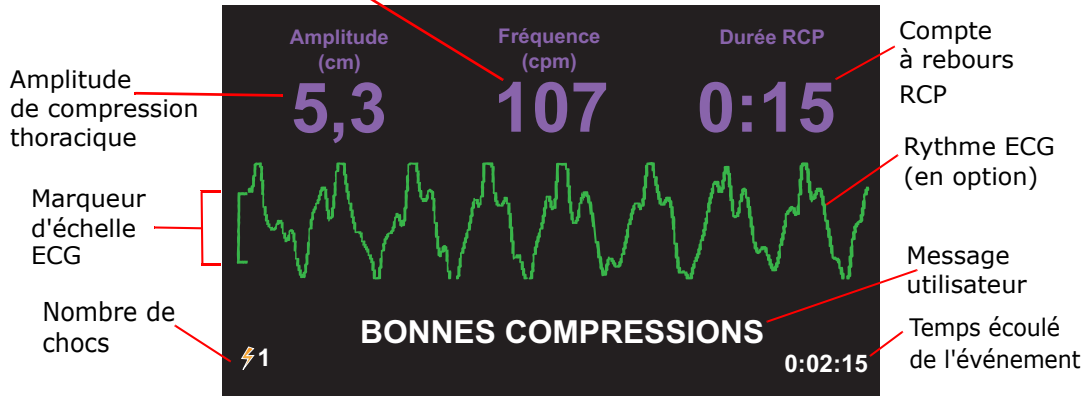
Amplitude (cm)

Fréquence (cpm)

Durée RCP

Compte à rebours RCP

Amplitude de compression thoracique

5,3

107

0:15

Rythme ECG (en option)

Marqueur d'échelle ECG

Message utilisateur

Nombre de chocs

BONNES COMPRESSIONS

Temps écoulé de l'événement

1

0:02:15